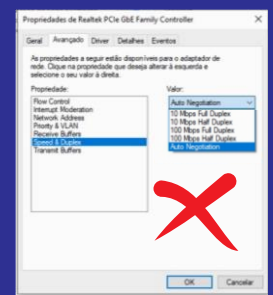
Propriedades de Realtek PCIe GbE Family Controller ×

Geral Avançado Driver Detalhes Eventos

As propriedades a seguir estão disponíveis para o adaptador de rede. Clique na propriedade que deseja alterar à esquerda e selecione o seu valor à direita.

Propriedade:

Flow Control
Interrupt Moderation
Network Address
Priority & VLAN
Receive Buffers
Speed & Duplex
Transmit Buffers

Valor:

Auto Negotiation

10 Mbps Full Duplex
10 Mbps Half Duplex
100 Mbps Full Duplex
100 Mbps Half Duplex
Auto Negotiation

OK Cancelar